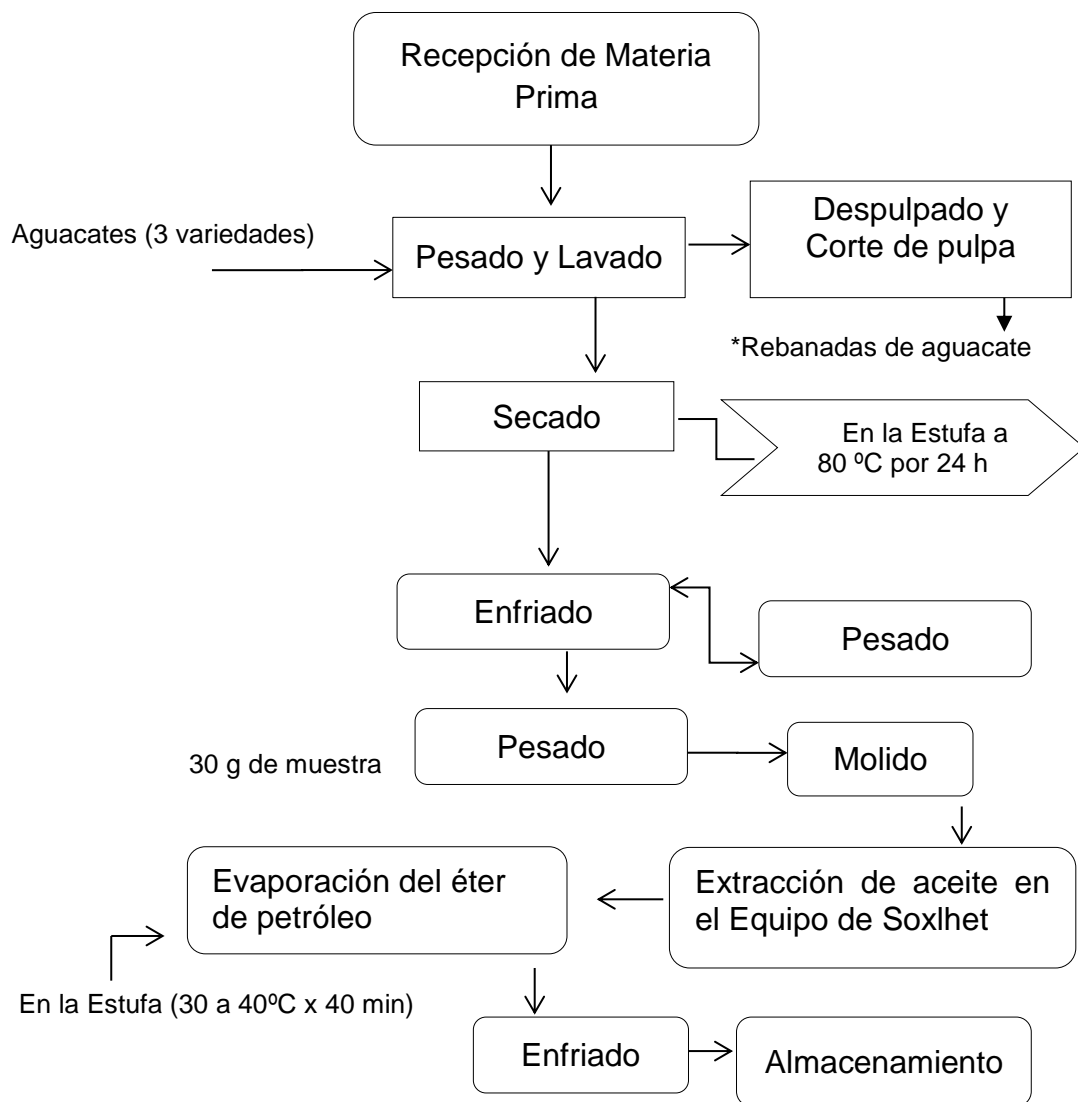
Recepción de Materia Prima

Aguacates (3 variedades)

Pesado y Lavado

Despulpado y Corte de pulpa

*Rebanadas de aguacate

Secado

En la Estufa a 80 ºC por 24 h

Enfriado

Pesado

30 g de muestra

Pesado

Molido

Extracción de aceite en el Equipo de Soxlhet

Evaporación del éter de petróleo

En la Estufa (30 a 40ºC x 40 min)

Enfriado

Almacenamiento